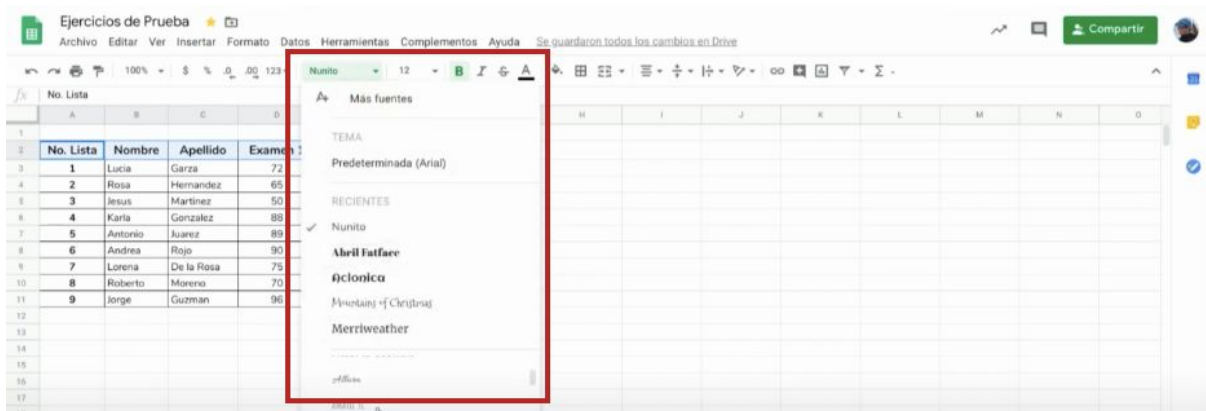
Ejercicios de Prueba

Archivo Editar Ver Insertar Formato Datos Herramientas Complementos Ayuda Se guardaron todos los cambios en Drive

Compartir

100% $ % .0 .00 123 Nunito 12 B I S A

fx No. Lista

| | A | B | C | D |
|---|---|---|---|---|
| 1 | | | | |
| 2 | No. Lista | Nombre | Apellido | Examen 1 |
| 3 | 1 | Lucia | Garza | 72 |
| 4 | 2 | Rosa | Hernandez | 65 |
| 5 | 3 | Jesus | Martinez | 50 |
| 6 | 4 | Karla | Gonzalez | 88 |
| 7 | 5 | Antonio | Juarez | 89 |
| 8 | 6 | Andrea | Rojo | 90 |
| 9 | 7 | Lorena | De la Rosa | 75 |
| 10 | 8 | Roberto | Moreno | 70 |
| 11 | 9 | Jorge | Guzman | 96 |
| 12 | | | | |
| 13 | | | | |
| 14 | | | | |
| 15 | | | | |
| 16 | | | | |
| 17 | | | | |

H I J K L M N O

Más fuentes

TEMA

Predeterminada (Arial)

RECIENTES

Nunito

Abril Fatface

Aclonica

Mountains of Christmas

Merriweather

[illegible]

Allison

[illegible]